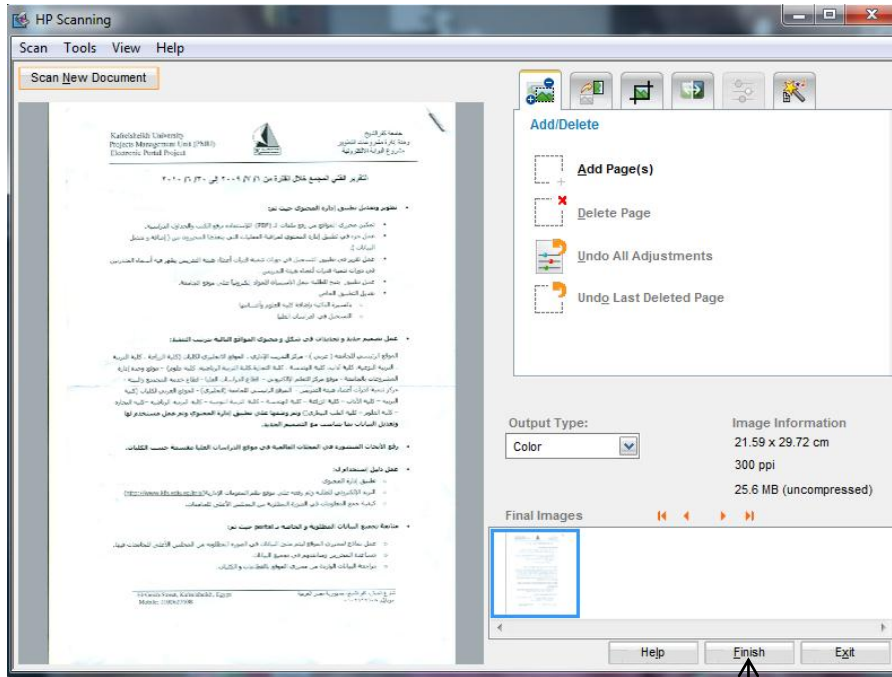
HP Scanning

Scan Tools View Help

Scan New Document

Kafrelsheikh University
Projects Management Unit (PMU)
Electronic Portal Project

جامعة كفر الشيخ
وحدة إدارة مشروعات التطوير
مشروع البوابة الإلكترونية

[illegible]

Add/Delete

Add Page(s)

Delete Page

Undo All Adjustments

Undo Last Deleted Page

Output Type:

Color

Image Information

21.59 x 29.72 cm

300 ppi

25.6 MB (uncompressed)

Final Images

Help

Finish

Exit